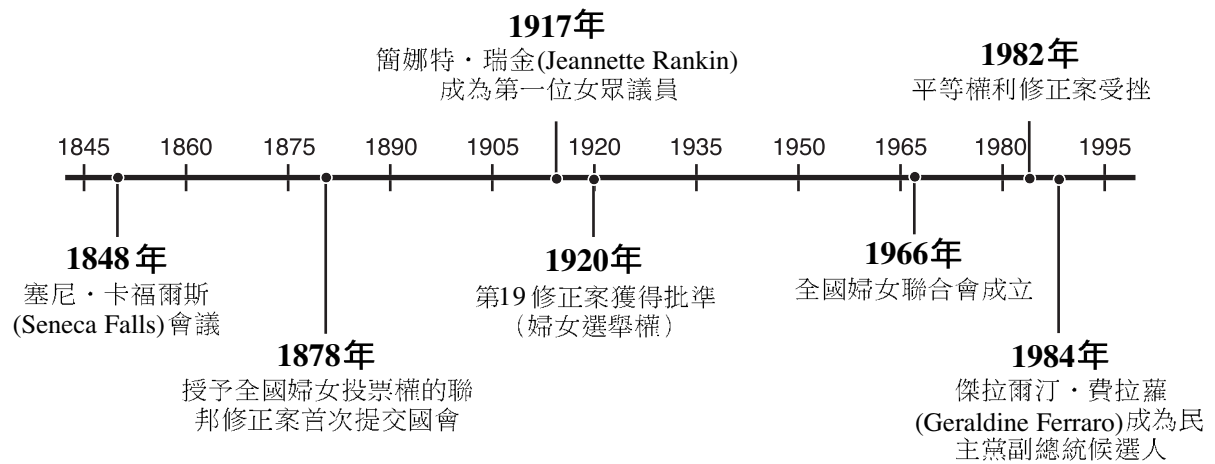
1917年
簡娜特・瑞金(Jeannette Rankin)成為第一位女眾議員

1982年
平等權利修正案受挫

1845 1860 1875 1890 1905 1920 1935 1950 1965 1980 1995

1848 年
塞尼・卡福爾斯 (Seneca Falls) 會議

1878年
授予全國婦女投票權的聯邦修正案首次提交國會

1920年
第19 修正案獲得批準（婦女選舉權）

1966年
全國婦女聯合會成立

1984年
傑拉爾汀・費拉蘿 (Geraldine Ferraro)成為民主黨副總統候選人